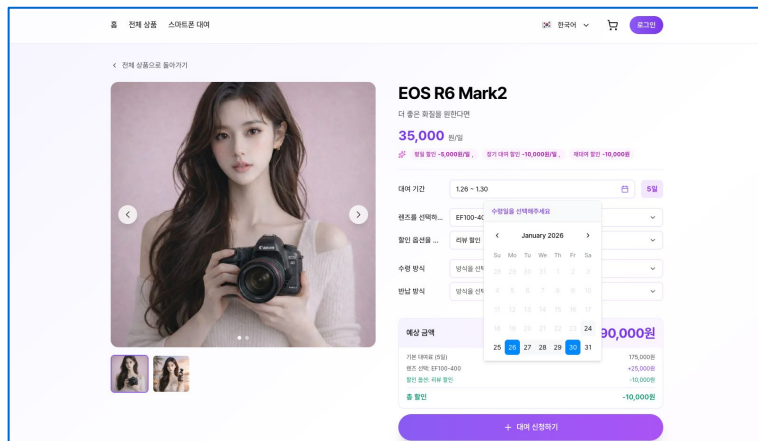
홈 전체 상품 스마트폰 대여 한국어 로그인

< 전체 상품으로 돌아가기

EOS R6 Mark2

더 좋은 화질을 원한다면

35,000 원/일

평일 할인 -5,000원/일 , 장기 대여 할인 -10,000원/일 , 재대여 할인 -10,000원

대여 기간 1.26 ~ 1.30 5일

렌즈를 선택하... EF100-40

할인 옵션을 ... 리뷰 할인

수령 방식 방식을 선택

반납 방식 방식을 선택

수령일을 선택해주세요

January 2026

| Su | Mo | Tu | We | Th | Fr | Sa |
|---|---|---|---|---|---|---|
| 28 | 29 | 30 | 31 | 1 | 2 | 3 |
| 4 | 5 | 6 | 7 | 8 | 9 | 10 |
| 11 | 12 | 13 | 14 | 15 | 16 | 17 |
| 18 | 19 | 20 | 21 | 22 | 23 | 24 |
| 25 | 26 | 27 | 28 | 29 | 30 | 31 |

예상 금액 90,000원

기본 대여료 (5일) 175,000원
렌즈 선택: EF100-400 +25,000원
할인 옵션: 리뷰 할인 -10,000원

총 할인 -10,000원

+ 대여 신청하기